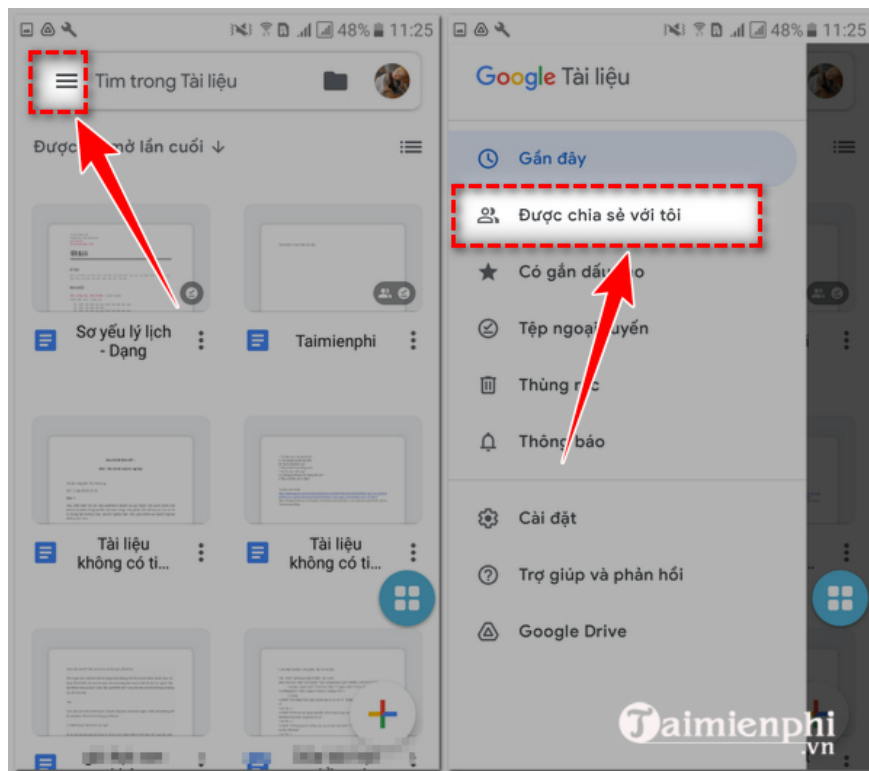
48% 11:25

Tìm trong Tài liệu

Được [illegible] mở lần cuối ↓

Sơ yếu lý lịch - Dạng

Taimienphi

Tài liệu không có ti...

Tài liệu không có ti...

48% 11:25

Google Tài liệu

Gần đây

Được chia sẻ với tôi

Có gắn dấu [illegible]o

Tệp ngoại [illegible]uyến

Thùng r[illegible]c

Thông báo

Cài đặt

Trợ giúp và phản hồi

Google Drive

Taimienphi.vn